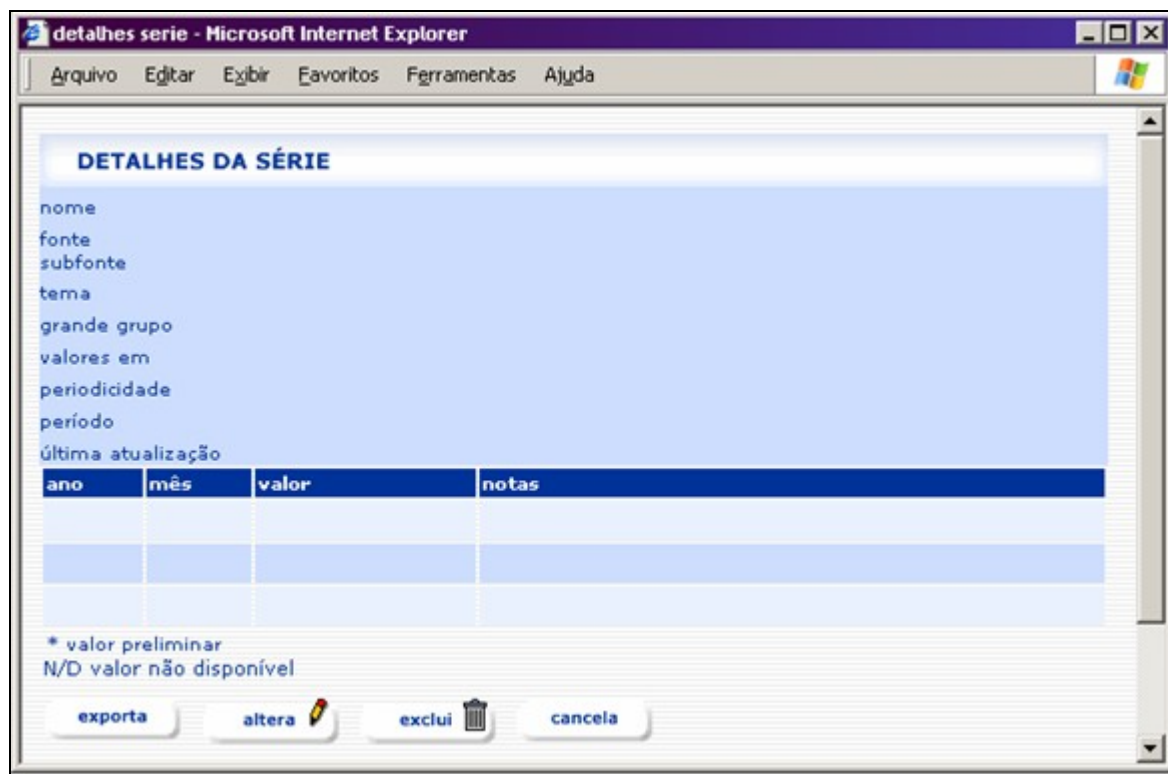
detalhes serie - Microsoft Internet Explorer

Arquivo Editar Exibir Favoritos Ferramentas Ajuda

DETALHES DA SÉRIE

nome

fonte
subfonte

tema

grande grupo

valores em

periodicidade

período

última atualização

| ano | mês | valor | notas |
|---|---|---|---|
| | | | |
| | | | |
| | | | |

* valor preliminar
N/D valor não disponível

exporta altera exclui cancela